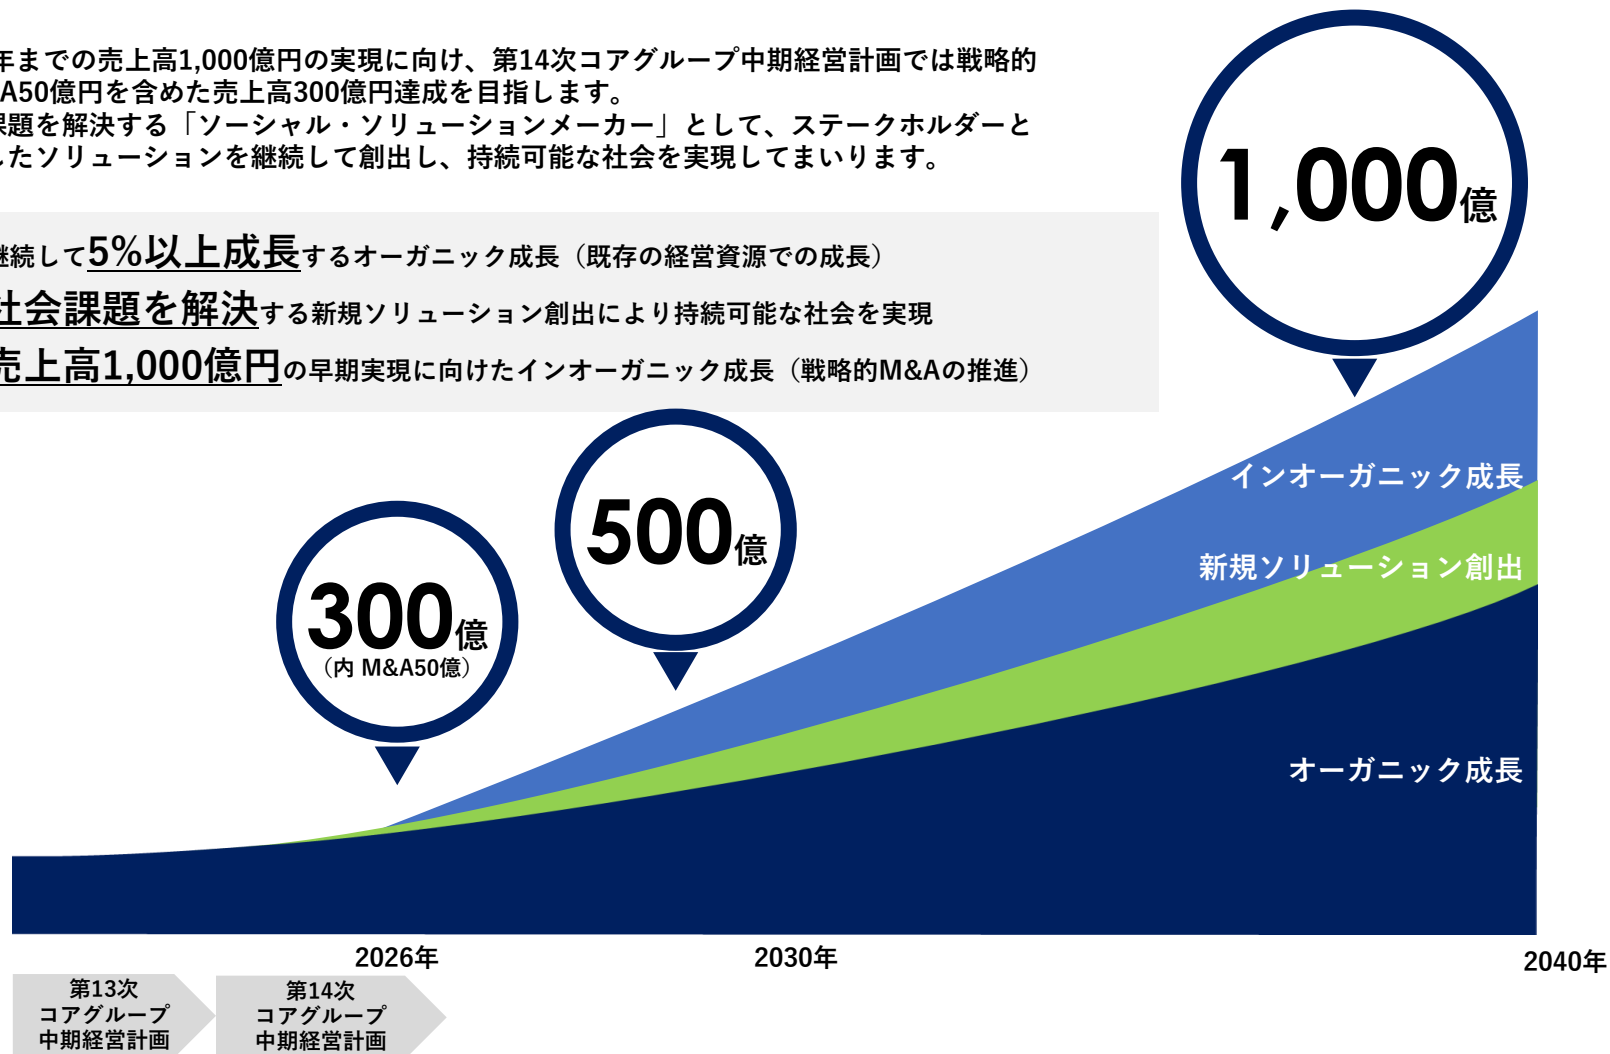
年までの売上高1,000億円の実現に向け、第14次コアグループ中期経営計画では戦略的 A50億円を含めた売上高300億円達成を目指します。
課題を解決する「ソーシャル・ソリューションメーカー」として、ステークホルダーと したソリューションを継続して創出し、持続可能な社会を実現してまいります。

継続して5%以上成長するオーガニック成長（既存の経営資源での成長）
社会課題を解決する新規ソリューション創出により持続可能な社会を実現
売上高1,000億円の早期実現に向けたインオーガニック成長（戦略的M&Aの推進）

1,000億

500億

300億
（内 M&A50億）

インオーガニック成長
新規ソリューション創出
オーガニック成長

2026年
2030年
2040年

第13次
コアグループ
中期経営計画

第14次
コアグループ
中期経営計画